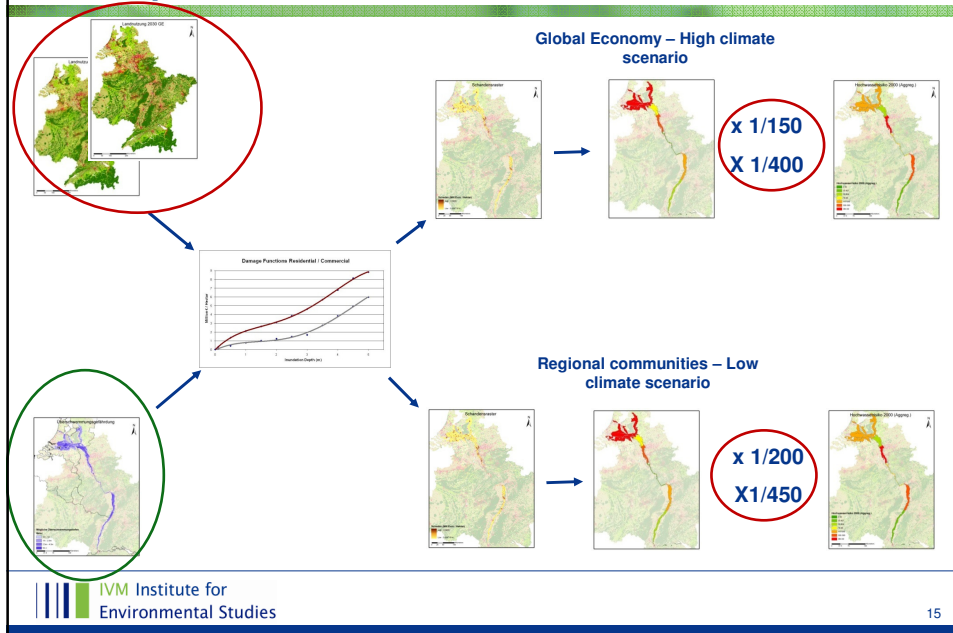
Landnutzung 2030 GE

Landnutzung

Global Economy – High climate scenario

Schädenraster

Hochwasserrisiko 2000 (Aggreg.)

x 1/150

X 1/400

Damage Functions Residential / Commercial

Inundation Depth (m)

Regional communities – Low climate scenario

Überschwemmungsabbildung

Schädenraster

Hochwasserrisiko 2000 (Aggreg.)

x 1/200

X1/450

IVM Institute for Environmental Studies

15